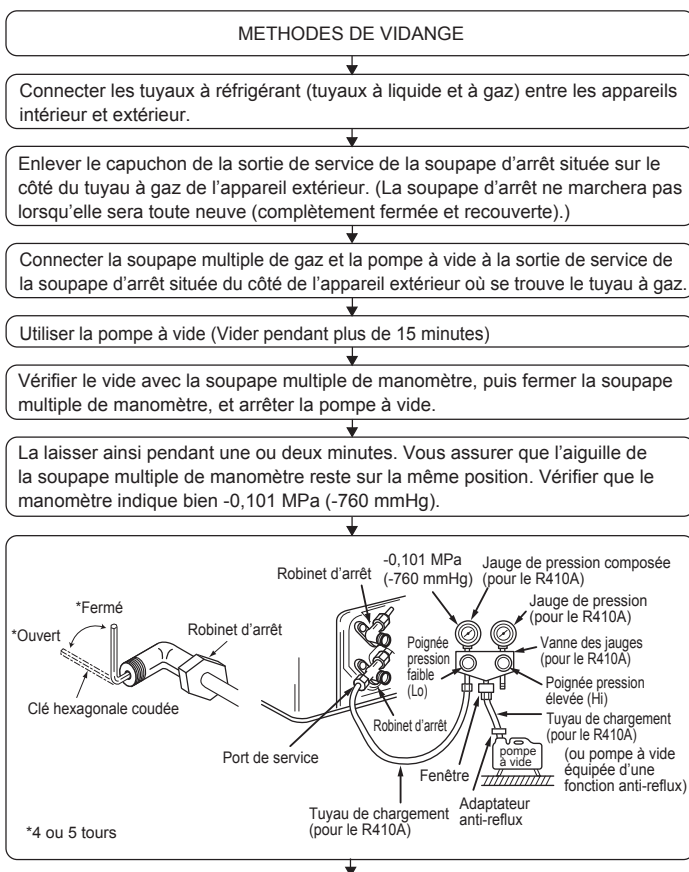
METHODES DE VIDANGE

Connecter les tuyaux à réfrigérant (tuyaux à liquide et à gaz) entre les appareils intérieur et extérieur.

Enlever le capuchon de la sortie de service de la soupape d'arrêt située sur le côté du tuyau à gaz de l'appareil extérieur. (La soupape d'arrêt ne marchera pas lorsqu'elle sera toute neuve (complètement fermée et recouverte).)

Connecter la soupape multiple de gaz et la pompe à vide à la sortie de service de la soupape d'arrêt située du côté de l'appareil extérieur où se trouve le tuyau à gaz.

Utiliser la pompe à vide (Vider pendant plus de 15 minutes)

Vérifier le vide avec la soupape multiple de manomètre, puis fermer la soupape multiple de manomètre, et arrêter la pompe à vide.

La laisser ainsi pendant une ou deux minutes. Vous assurer que l'aiguille de la soupape multiple de manomètre reste sur la même position. Vérifier que le manomètre indique bien -0,101 MPa (-760 mmHg).

*Fermé
*Ouvert
Robinet d'arrêt
Clé hexagonale coudée
Robinet d'arrêt
Robinet d'arrêt
Port de service
-0,101 MPa (-760 mmHg)
Jauge de pression composée (pour le R410A)
Jauge de pression (pour le R410A)
Poignée pression faible (Lo)
Vanne des jauges (pour le R410A)
Poignée pression élevée (Hi)
Tuyau de chargement (pour le R410A)
pompe à vide
(ou pompe à vide équipée d'une fonction anti-reflux)
Fenêtre
Adaptateur anti-reflux
Tuyau de chargement (pour le R410A)
*4 ou 5 tours